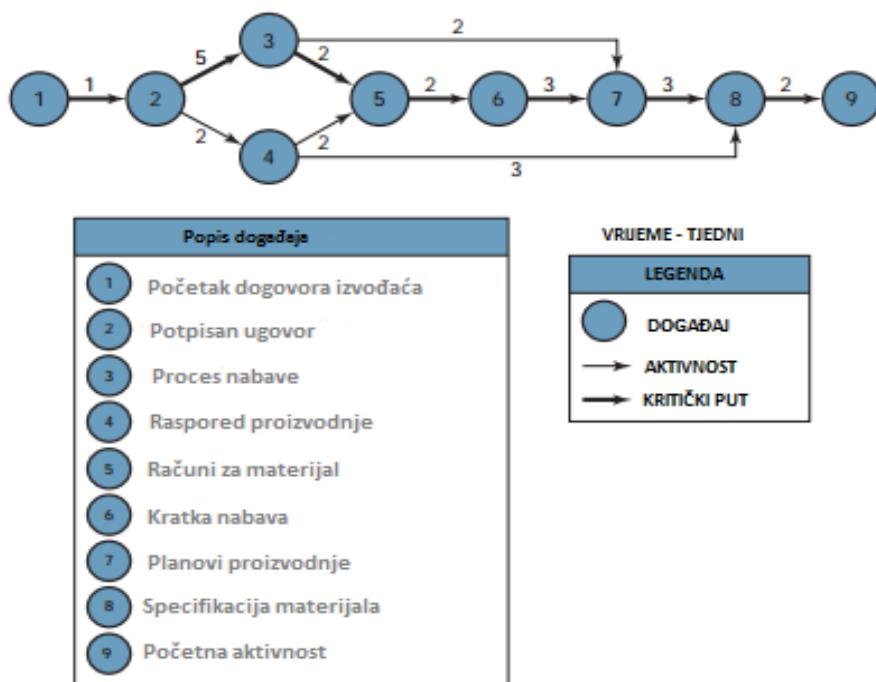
2
5
2
2
3
3
2
1
2
2
2
3
1 2 3 4 5 6 7 8 9

Popis događaja

1 Početak dogovora izvođača
2 Potpisan ugovor
3 Proces nabave
4 Raspored proizvodnje
5 Računi za materijal
6 Kratka nabava
7 Planovi proizvodnje
8 Specifikacija materijala
9 Početna aktivnost

VRIJEME - TJEDNI

LEGENDA
DOGAĐAJ
AKTIVNOST
KRITIČKI PUT